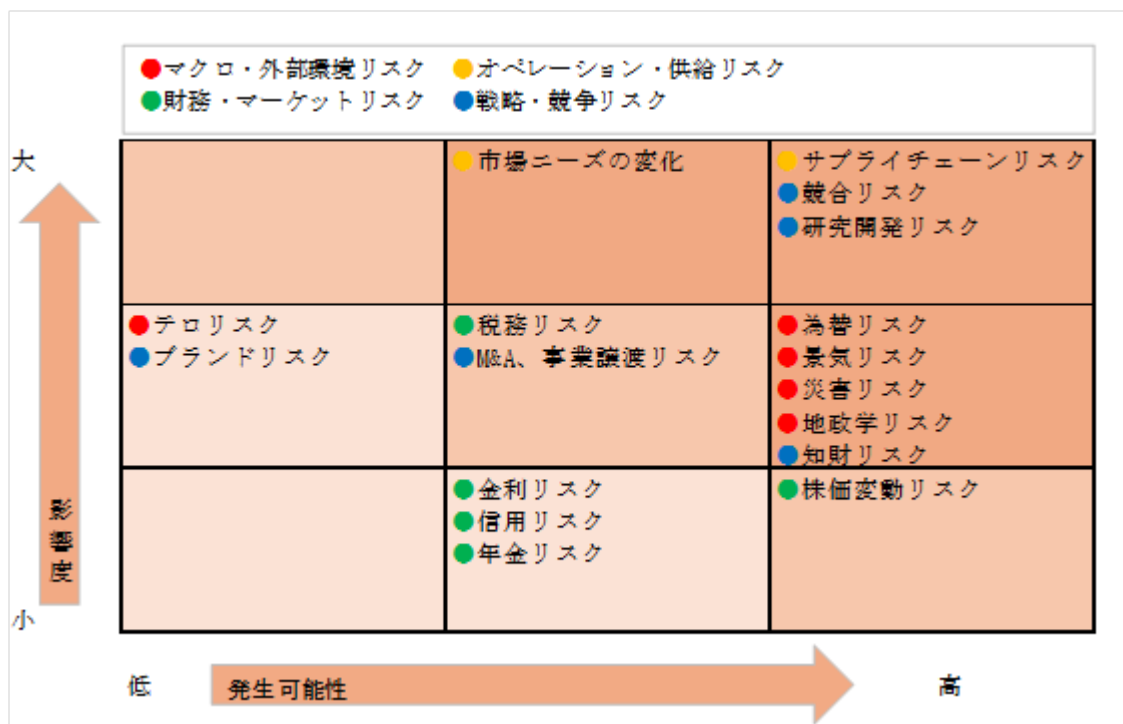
●マクロ・外部環境リスク ●オペレーション・供給リスク
●財務・マーケットリスク ●戦略・競争リスク

大

影響度

小

| | | |
|---|---|---|
| | ●市場ニーズの変化 | ●サプライチェーンリスク<br>●競合リスク<br>●研究開発リスク |
| ●テロリスク<br>●ブランドリスク | ●税務リスク<br>●M&A、事業譲渡リスク | ●為替リスク<br>●景気リスク<br>●災害リスク<br>●地政学リスク<br>●知財リスク |
| | ●金利リスク<br>●信用リスク<br>●年金リスク | ●株価変動リスク |

低 発生可能性 高